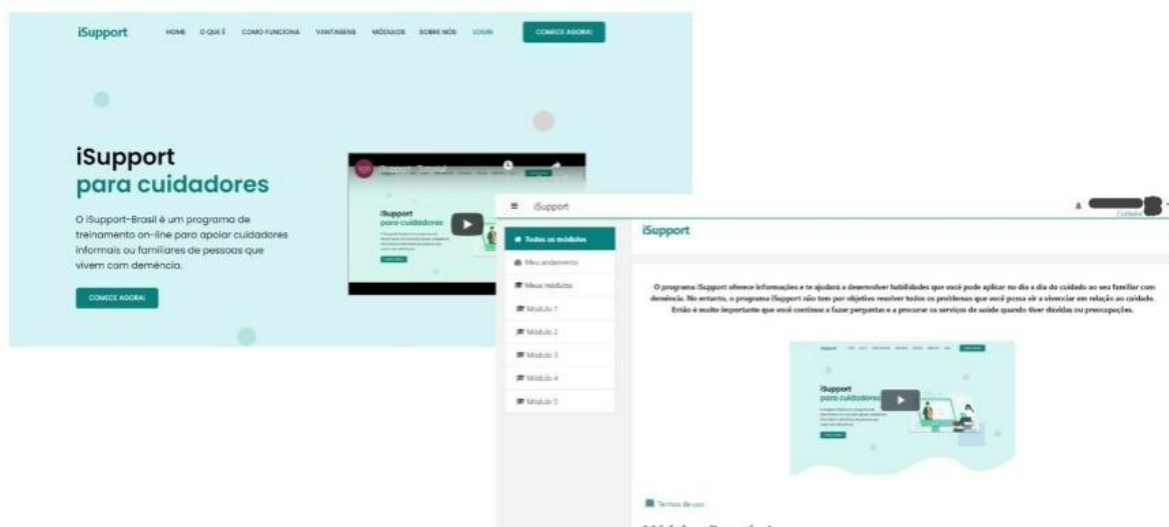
iSupport HOME O QUE É COMO FUNCIONA VANTAGENS MÓDULOS SOBRE NÓS LOGIN COMECE AGORA!

iSupport
para cuidadores

O iSupport-Brasil é um programa de treinamento on-line para apoiar cuidadores informais ou familiares de pessoas que vivem com demência.

COMECE AGORA!

iSupport
para cuidadores

≡ iSupport

Cuidador

Todos os módulos
Meu andamento
Meus módulos
Módulo 1
Módulo 2
Módulo 3
Módulo 4
Módulo 5

iSupport

O programa iSupport oferece informações e te ajudará a desenvolver habilidades que você pode aplicar no dia a dia do cuidado ao seu familiar com demência. No entanto, o programa iSupport não tem por objetivo resolver todos os problemas que você possa vir a vivenciar em relação ao cuidado. Então é muito importante que você continue a fazer perguntas e a procurar os serviços de saúde quando tiver dúvidas ou preocupações.

iSupport
para cuidadores

Termos de uso

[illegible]